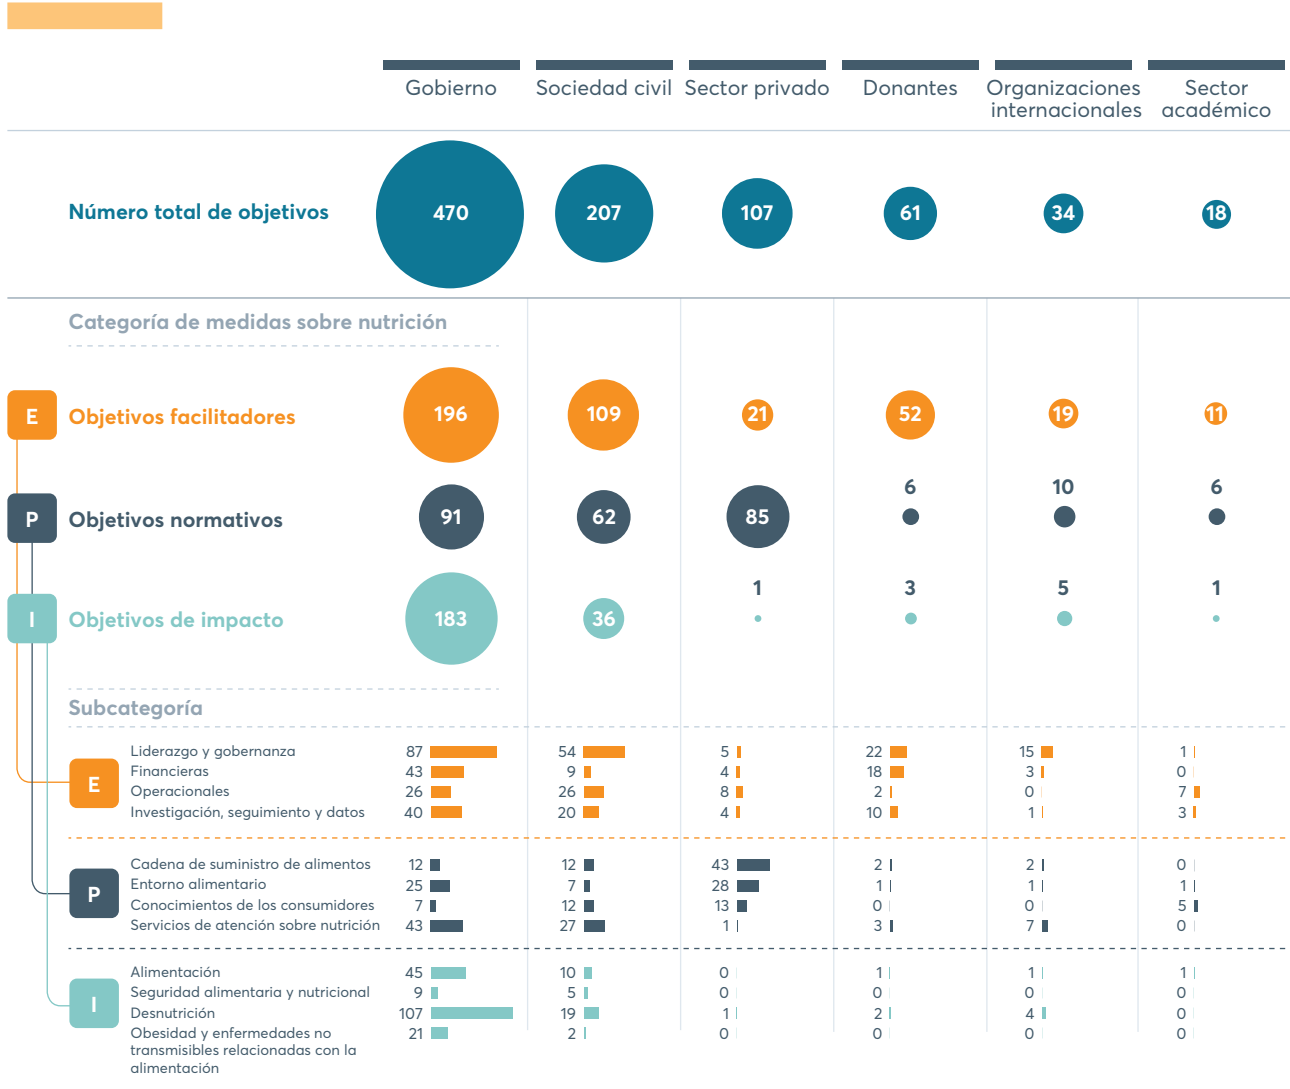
| | Gobierno | Sociedad civil | Sector privado | Donantes | Organizaciones internacionales | Sector académico |
|---|---|---|---|---|---|---|
| Número total de objetivos | 470 | 207 | 107 | 61 | 34 | 18 |

Categoría de medidas sobre nutrición

| | Gobierno | Sociedad civil | Sector privado | Donantes | Organizaciones internacionales | Sector académico |
|---|---|---|---|---|---|---|
| E Objetivos facilitadores | 196 | 109 | 21 | 52 | 19 | 11 |
| P Objetivos normativos | 91 | 62 | 85 | 6 | 10 | 6 |
| I Objetivos de impacto | 183 | 36 | 1 | 3 | 5 | 1 |

Subcategoría

| | | Gobierno | Sociedad civil | Sector privado | Donantes | Organizaciones internacionales | Sector académico |
|---|---|---|---|---|---|---|---|
| E | Liderazgo y gobernanza | 87 | 54 | 5 | 22 | 15 | 1 |
| | Financieras | 43 | 9 | 4 | 18 | 3 | 0 |
| | Operacionales | 26 | 26 | 8 | 2 | 0 | 7 |
| | Investigación, seguimiento y datos | 40 | 20 | 4 | 10 | 1 | 3 |
| P | Cadena de suministro de alimentos | 12 | 12 | 43 | 2 | 2 | 0 |
| | Entorno alimentario | 25 | 7 | 28 | 1 | 1 | 1 |
| | Conocimientos de los consumidores | 7 | 12 | 13 | 0 | 0 | 5 |
| | Servicios de atención sobre nutrición | 43 | 27 | 1 | 3 | 7 | 0 |
| I | Alimentación | 45 | 10 | 0 | 1 | 1 | 1 |
| | Seguridad alimentaria y nutricional | 9 | 5 | 0 | 0 | 0 | 0 |
| | Desnutrición | 107 | 19 | 1 | 2 | 4 | 0 |
| | Obesidad y enfermedades no transmisibles relacionadas con la alimentación | 21 | 2 | 0 | 0 | 0 | 0 |